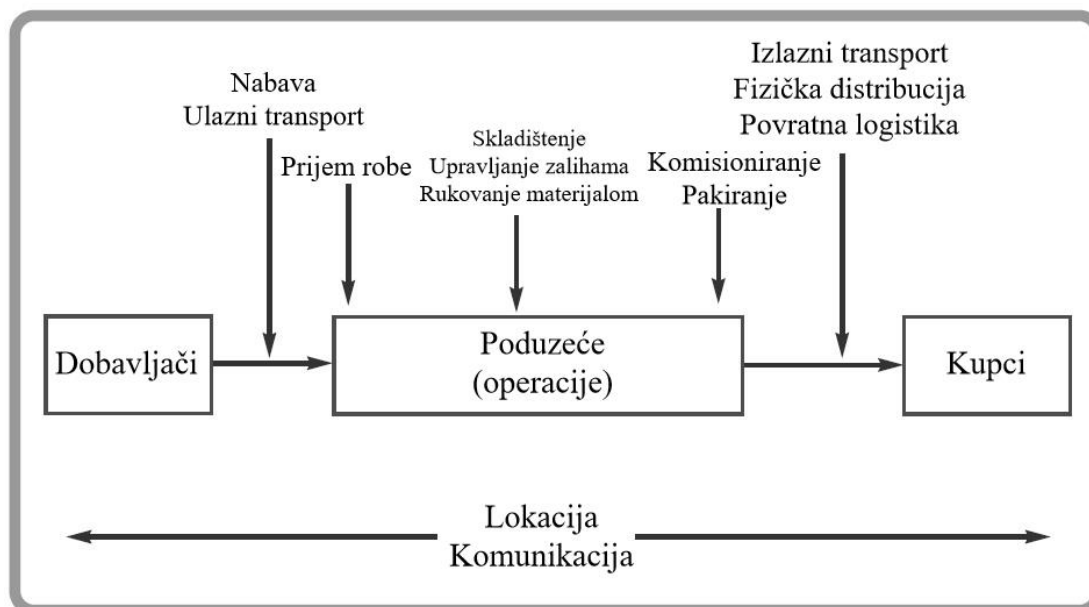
Nabava
Ulazni transport

Prijem robe

Skladištenje
Upravljanje zalihama
Rukovanje materijalom

Komisioniranje
Pakiranje

Izlazni transport
Fizička distribucija
Povratna logistika

Dobavljači

Poduzeće
(operacije)

Kupci

Lokacija
Komunikacija